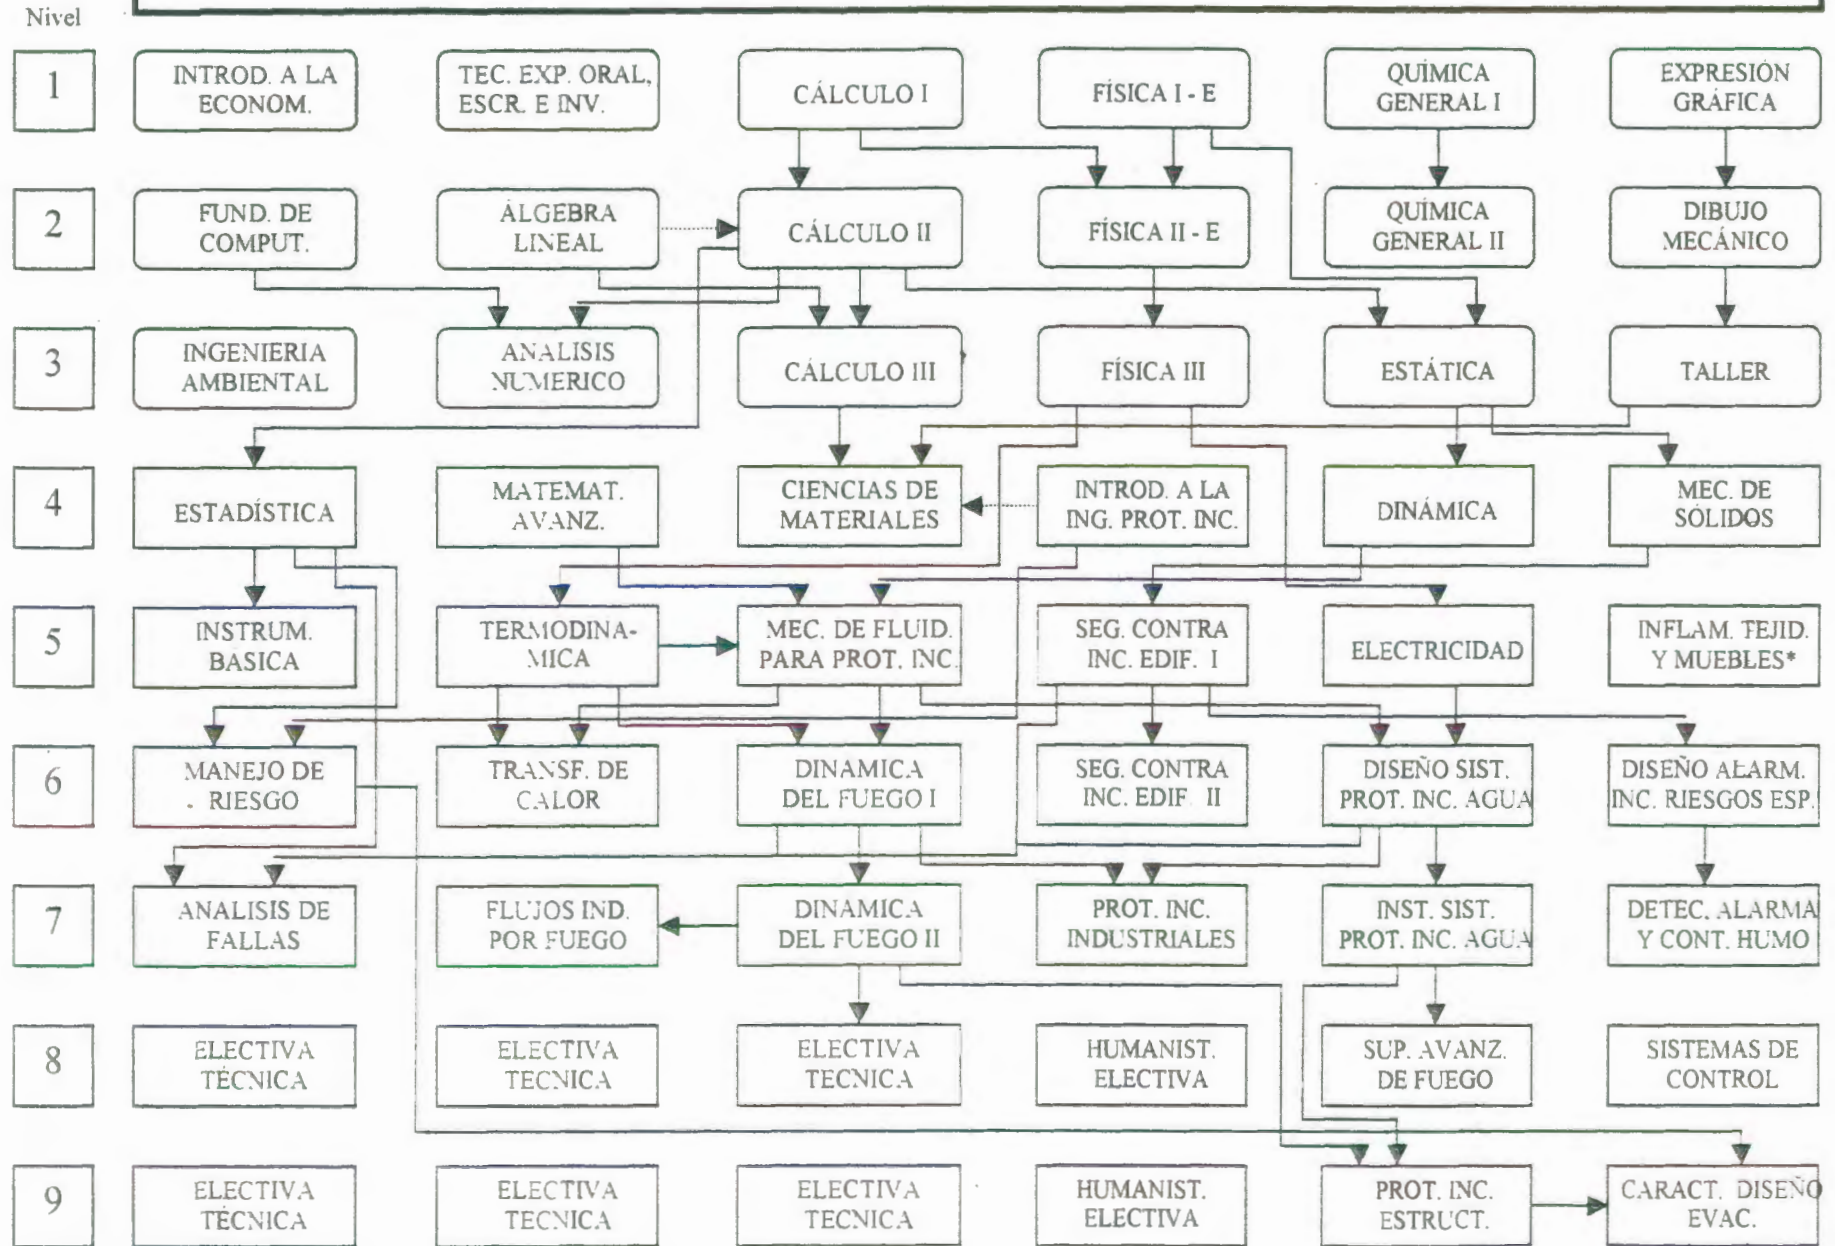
Nivel

1
INTROD. A LA ECONOM.
TEC. EXP. ORAL, ESCR. E INV.
CÁLCULO I
FÍSICA I - E
QUÍMICA GENERAL I
EXPRESIÓN GRÁFICA

2
FUND. DE COMPUT.
ÁLGEBRA LINEAL
CÁLCULO II
FÍSICA II - E
QUÍMICA GENERAL II
DIBUJO MECÁNICO

3
INGENIERIA AMBIENTAL
ANALISIS NUMERICO
CÁLCULO III
FÍSICA III
ESTÁTICA
TALLER

4
ESTADÍSTICA
MATEMAT. AVANZ.
CIENCIAS DE MATERIALES
INTROD. A LA ING. PROT. INC.
DINÁMICA
MEC. DE SÓLIDOS

5
INSTRUM. BASICA
TERMODINA-MICA
MEC. DE FLUID. PARA PROT. INC.
SEG. CONTRA INC. EDIF. I
ELECTRICIDAD
INFLAM. TEJID. Y MUEBLES*

6
MANEJO DE RIESGO
TRANSF. DE CALOR
DINAMICA DEL FUEGO I
SEG. CONTRA INC. EDIF. II
DISEÑO SIST. PROT. INC. AGUA
DISEÑO ALARM. INC. RIESGOS ESP.

7
ANALISIS DE FALLAS
FLUJOS IND. POR FUEGO
DINAMICA DEL FUEGO II
PROT. INC. INDUSTRIALES
INST. SIST. PROT. INC. AGUA
DETEC. ALARMA Y CONT. HUMO

8
ELECTIVA TÉCNICA
ELECTIVA TECNICA
ELECTIVA TECNICA
HUMANIST. ELECTIVA
SUP. AVANZ. DE FUEGO
SISTEMAS DE CONTROL

9
ELECTIVA TÉCNICA
ELECTIVA TECNICA
ELECTIVA TECNICA
HUMANIST. ELECTIVA
PROT. INC. ESTRUCT.
CARACT. DISEÑO EVAC.